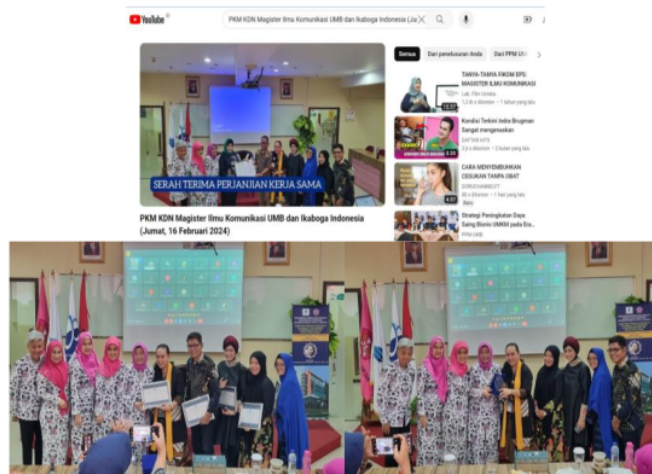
YouTube

PKM KDN Magister Ilmu Komunikasi UMB dan Ikaboga Indonesia (Ja

SERAH TERIMA PERJANJIAN KERJA SAMA

PKM KDN Magister Ilmu Komunikasi UMB dan Ikaboga Indonesia (Jumat, 16 Februari 2024)

Semua | Dari penelusuran Anda | Dari PPM U

TANYA-TANYA FIKOM EPS: MAGISTER ILMU KOMUNIKASI
Lab. Film Umbia
12 rb x ditonton • 1 tahun yang lalu

Kondisi Terkini Indra Brugman Sangat mengenaskan
SAKTAM HITS
2,5 rb x ditonton • 2 bulan yang lalu

CARA MENYEMBUHKAN CEGUKAN TANPA OBAT
DOKUCHANNEL
60 rb x ditonton • 1 hari yang lalu

Strategi Peningkatan Daya Saing Bisnis UMKM pada Era...
PPM UMB